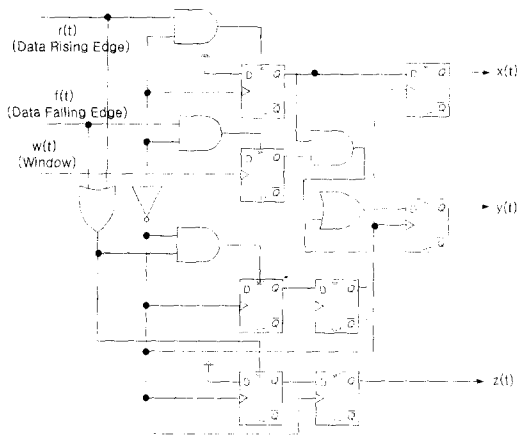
r(t)
(Data Rising Edge)

f(t)
(Data Falling Edge)

w(t)
(Window)

D Q
$\overline{Q}$

D Q
$\overline{Q}$

D Q
$\overline{Q}$

D Q
$\overline{Q}$

D Q
$\overline{Q}$

D Q
$\overline{Q}$

D Q
$\overline{Q}$

D Q
$\overline{Q}$

x(t)

y(t)

z(t)